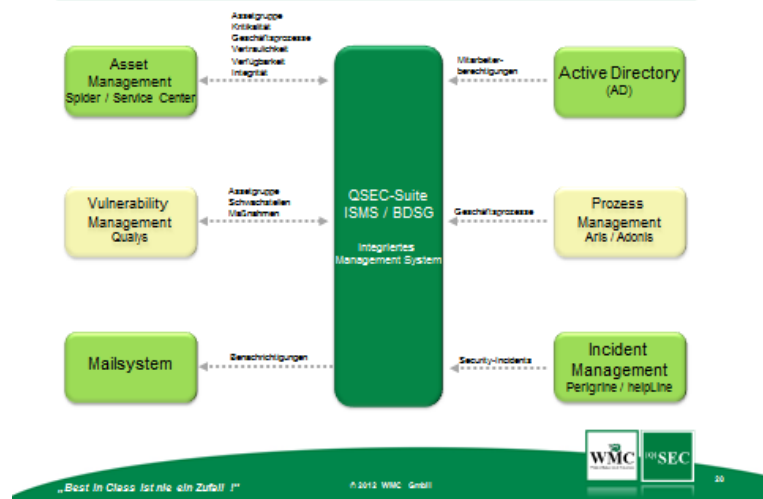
Asset Management
Spider / Service Center

Assetgruppe
Kritikalität
Geschäftsprozesse
Vertraulichkeit
Verfügbarkeit
Integrität

QSEC-Suite
ISMS / BDSG

Integriertes
Management System

Mitarbeiter-
berechtigungen

Active Directory
(AD)

Vulnerability Management
Qualys

Assetgruppe
Schwachstellen
Maßnahmen

Geschäftsprozesse

Prozess Management
Aris / Adonis

Mailsystem

Benachrichtigungen

Security-Incidents

Incident Management
Perigrine / helpLine

„Best in Class ist nie ein Zufall !"

© 2012 WMC GmbH

WMC

QSEC

20